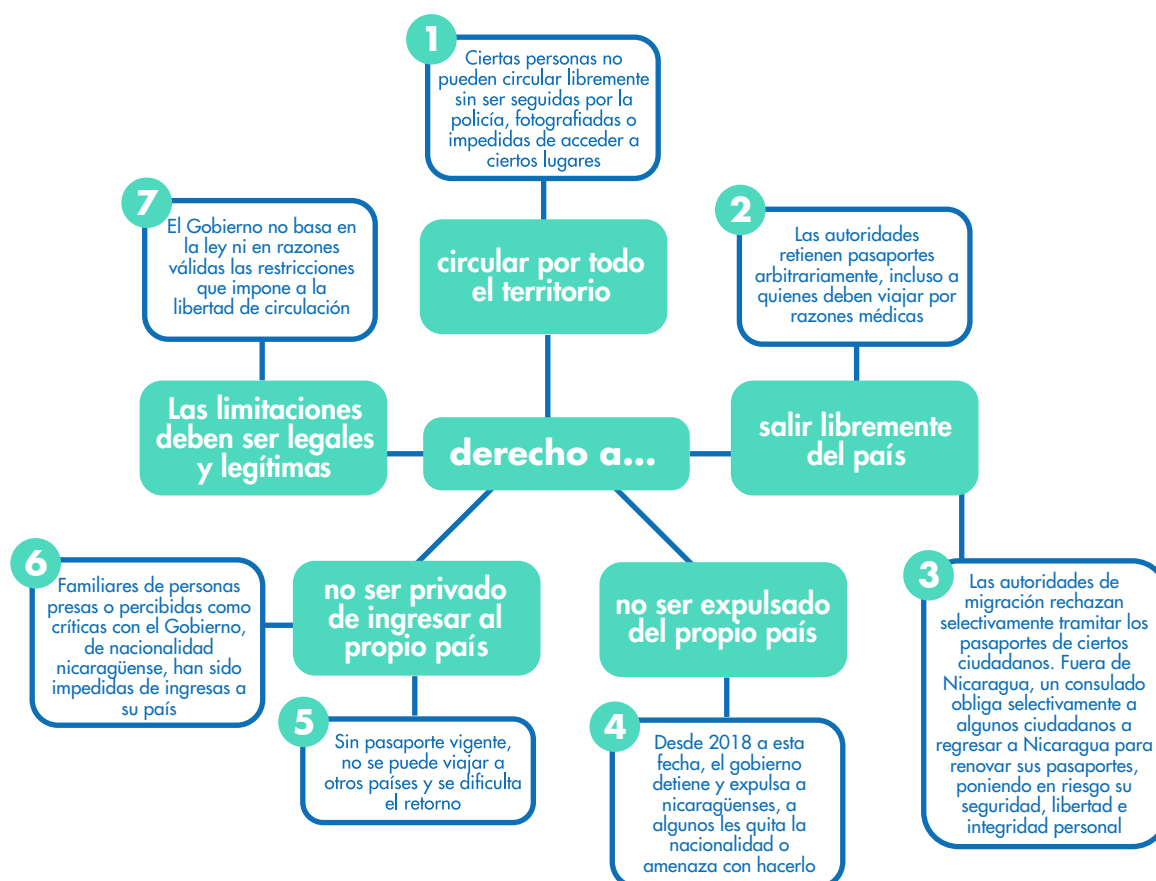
1
Ciertas personas no pueden circular libremente sin ser seguidas por la policía, fotografiadas o impedidas de acceder a ciertos lugares

circular por todo el territorio

7
El Gobierno no basa en la ley ni en razones válidas las restricciones que impone a la libertad de circulación

Las limitaciones deben ser legales y legítimas

2
Las autoridades retienen pasaportes arbitrariamente, incluso a quienes deben viajar por razones médicas

salir libremente del país

derecho a...

6
Familiares de personas presas o percibidas como críticas con el Gobierno, de nacionalidad nicaragüense, han sido impedidas de ingresas a su país

no ser privado de ingresar al propio país

5
Sin pasaporte vigente, no se puede viajar a otros países y se dificulta el retorno

no ser expulsado del propio país

4
Desde 2018 a esta fecha, el gobierno detiene y expulsa a nicaragüenses, a algunos les quita la nacionalidad o amenaza con hacerlo

3
Las autoridades de migración rechazan selectivamente tramitar los pasaportes de ciertos ciudadanos. Fuera de Nicaragua, un consulado obliga selectivamente a algunos ciudadanos a regresar a Nicaragua para renovar sus pasaportes, poniendo en riesgo su seguridad, libertad e integridad personal